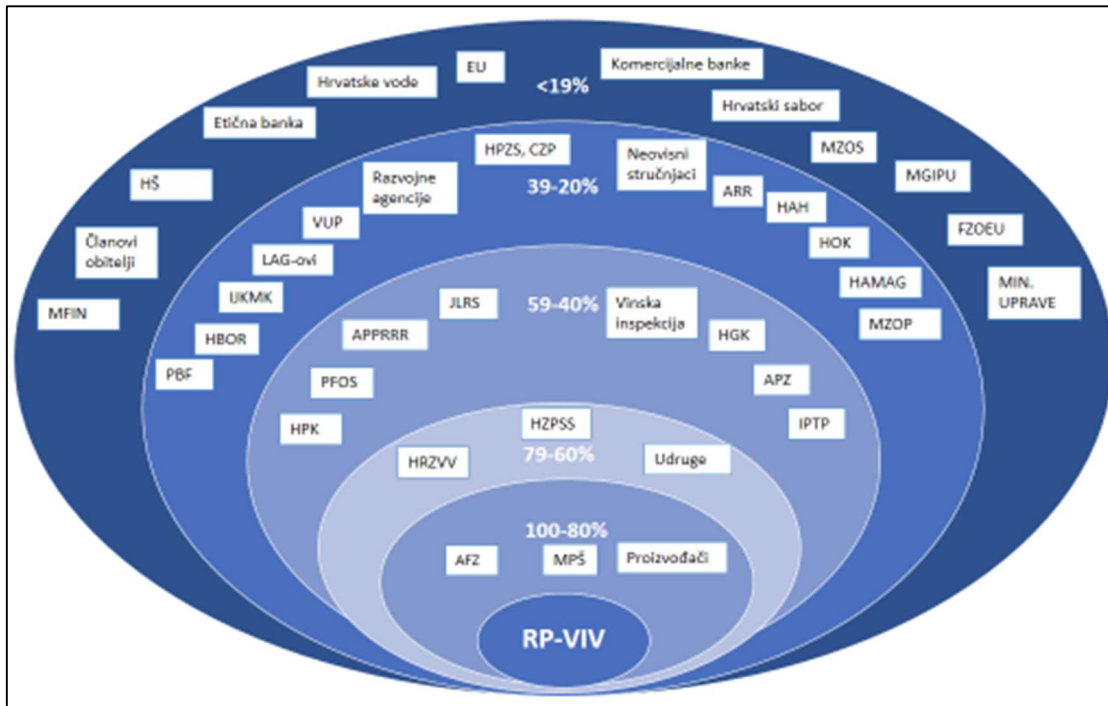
EU

Hrvatske vode

Komercijalne banke

<19%

Hrvatski sabor

Etična banka

MZOS

HŠ

MGIPU

FZOEU

Članovi obitelji

MFIN

MIN. UPRAVE

HPZS, CZP

Neovisni stručnjaci

Razvojne agencije

39-20%

ARR

HAH

VUP

HOK

LAG-ovi

HAMAG

UKMK

MZOP

HBOR

PBF

JLRS

59-40%

Vinska inspekcija

APPRRR

HGK

PFOS

APZ

HPK

IPTP

HZPSS

HRZVV

79-60%

Udruge

100-80%

AFZ

MPŠ

Proizvođači

RP-VIV